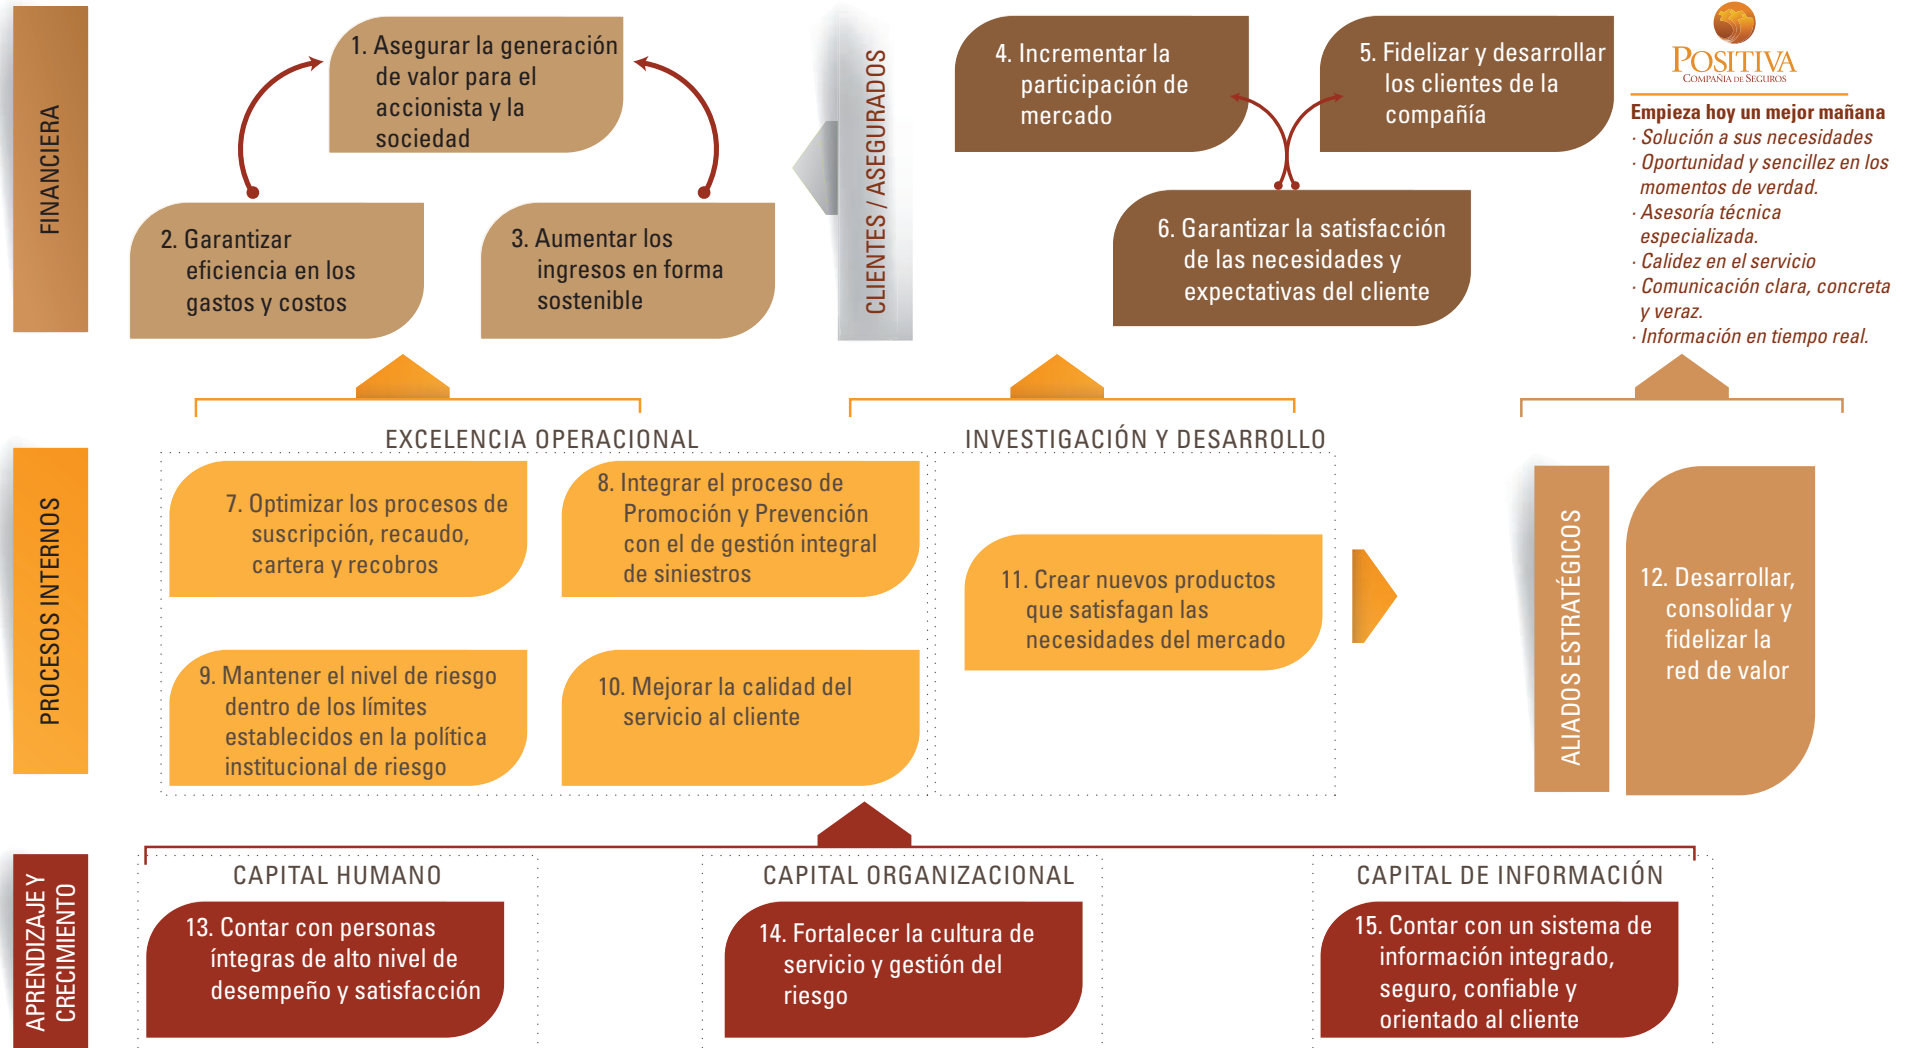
FINANCIERA

1. Asegurar la generación de valor para el accionista y la sociedad

2. Garantizar eficiencia en los gastos y costos

3. Aumentar los ingresos en forma sostenible

CLIENTES / ASEGURADOS

4. Incrementar la participación de mercado

5. Fidelizar y desarrollar los clientes de la compañía

6. Garantizar la satisfacción de las necesidades y expectativas del cliente

POSITIVA
COMPAÑÍA DE SEGUROS

Empieza hoy un mejor mañana
· Solución a sus necesidades
· Oportunidad y sencillez en los momentos de verdad.
· Asesoría técnica especializada.
· Calidez en el servicio
· Comunicación clara, concreta y veraz.
· Información en tiempo real.

PROCESOS INTERNOS

EXCELENCIA OPERACIONAL

INVESTIGACIÓN Y DESARROLLO

7. Optimizar los procesos de suscripción, recaudo, cartera y recobros

8. Integrar el proceso de Promoción y Prevención con el de gestión integral de siniestros

9. Mantener el nivel de riesgo dentro de los límites establecidos en la política institucional de riesgo

10. Mejorar la calidad del servicio al cliente

11. Crear nuevos productos que satisfagan las necesidades del mercado

ALIADOS ESTRATÉGICOS

12. Desarrollar, consolidar y fidelizar la red de valor

APRENDIZAJE Y CRECIMIENTO

CAPITAL HUMANO

13. Contar con personas íntegras de alto nivel de desempeño y satisfacción

CAPITAL ORGANIZACIONAL

14. Fortalecer la cultura de servicio y gestión del riesgo

CAPITAL DE INFORMACIÓN

15. Contar con un sistema de información integrado, seguro, confiable y orientado al cliente